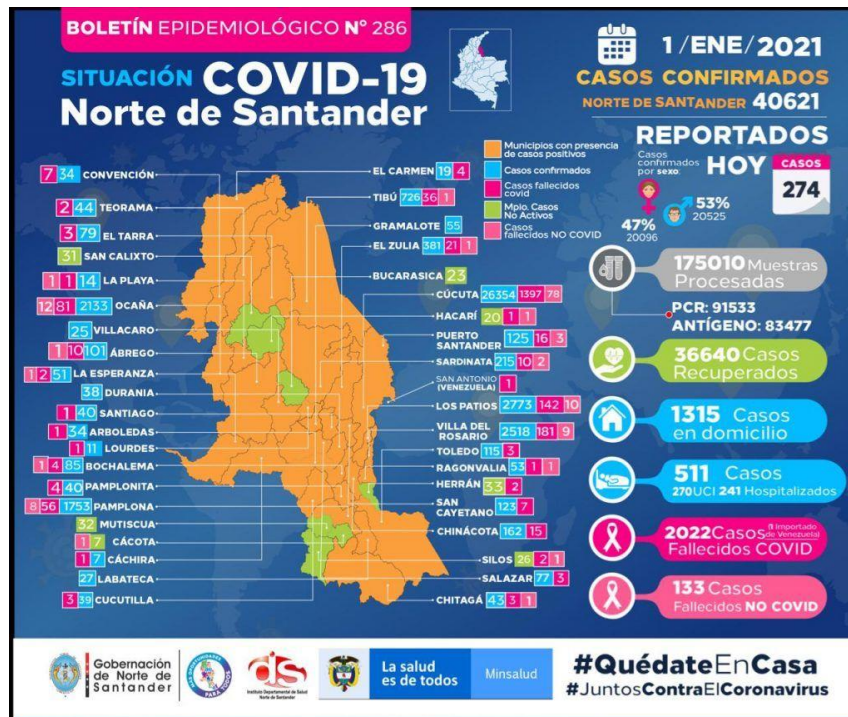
BOLETÍN EPIDEMIOLÓGICO Nº 286

SITUACIÓN COVID-19 Norte de Santander

1/ENE/2021
CASOS CONFIRMADOS
NORTE DE SANTANDER 40621

REPORTADOS HOY
Casos confirmados por sexo:
47% 20096
53% 20525
CASOS 274

Municipios con presencia de casos positivos
Casos confirmados
Casos fallecidos covid
Mpio. Casos No Activos
Casos fallecidos NO COVID

7 34 CONVENCIÓN
2 44 TEORAMA
3 79 EL TARRA
31 SAN CALIXTO
1 1 14 LA PLAYA
12 81 2133 OCAÑA
25 VILLACARO
1 10 101 ÁBREGO
1 2 51 LA ESPERANZA
38 DURANIA
1 40 SANTIAGO
1 34 ARBOLEDAS
1 11 LOURDES
1 4 85 BOCHALEMA
4 40 PAMPLONITA
8 56 1753 PAMPLONA
32 MUTISCUA
1 7 CÁCOTA
1 7 CÁCHIRA
27 LABATECA
3 39 CUCUTILLA

EL CARMEN 19 4
TIBÚ 726 36 1
GRAMALOTE 55
EL ZULIA 381 21 1
BUCARASICA 23
CÚCUTA 26354 1397 78
HACARÍ 20 1 1
PUERTO SANTANDER 125 16 3
SARDINATA 215 10 2
SAN ANTONIO (VENEZUELA) 1
LOS PATIOS 2773 142 10
VILLA DEL ROSARIO 2518 181 9
TOLEDO 115 3
RAGONVALIA 53 1 1
HERRÁN 33 2
SAN CAYETANO 123 7
CHINÁCOTA 162 15
SILOS 26 2 1
SALAZAR 77 3
CHITAGÁ 43 3 1

175010 Muestras Procesadas
PCR: 91533
ANTÍGENO: 83477

36640 Casos Recuperados

1315 Casos en domicilio

511 Casos
270 UCI 241 Hospitalizados

2022 Casos (1 Importado de Venezuela) Fallecidos COVID

133 Casos Fallecidos NO COVID

Gobernación de Norte de Santander
Instituto Departamental de Salud Norte de Santander
La salud es de todos
Minsalud
#QuédateEnCasa
#JuntosContraElCoronavirus